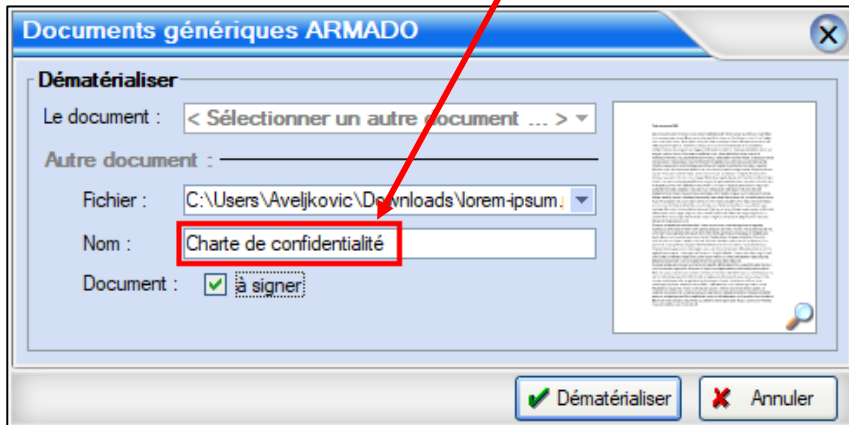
Documents génériques ARMADO

Dématérialiser

Le document : < Sélectionner un autre document ... >

Autre document :

Fichier : C:\Users\Aveljkovic\Downloads\lorem-ipsum.

Nom : Charte de confidentialité

Document : à signer

Dématérialiser

Annuler